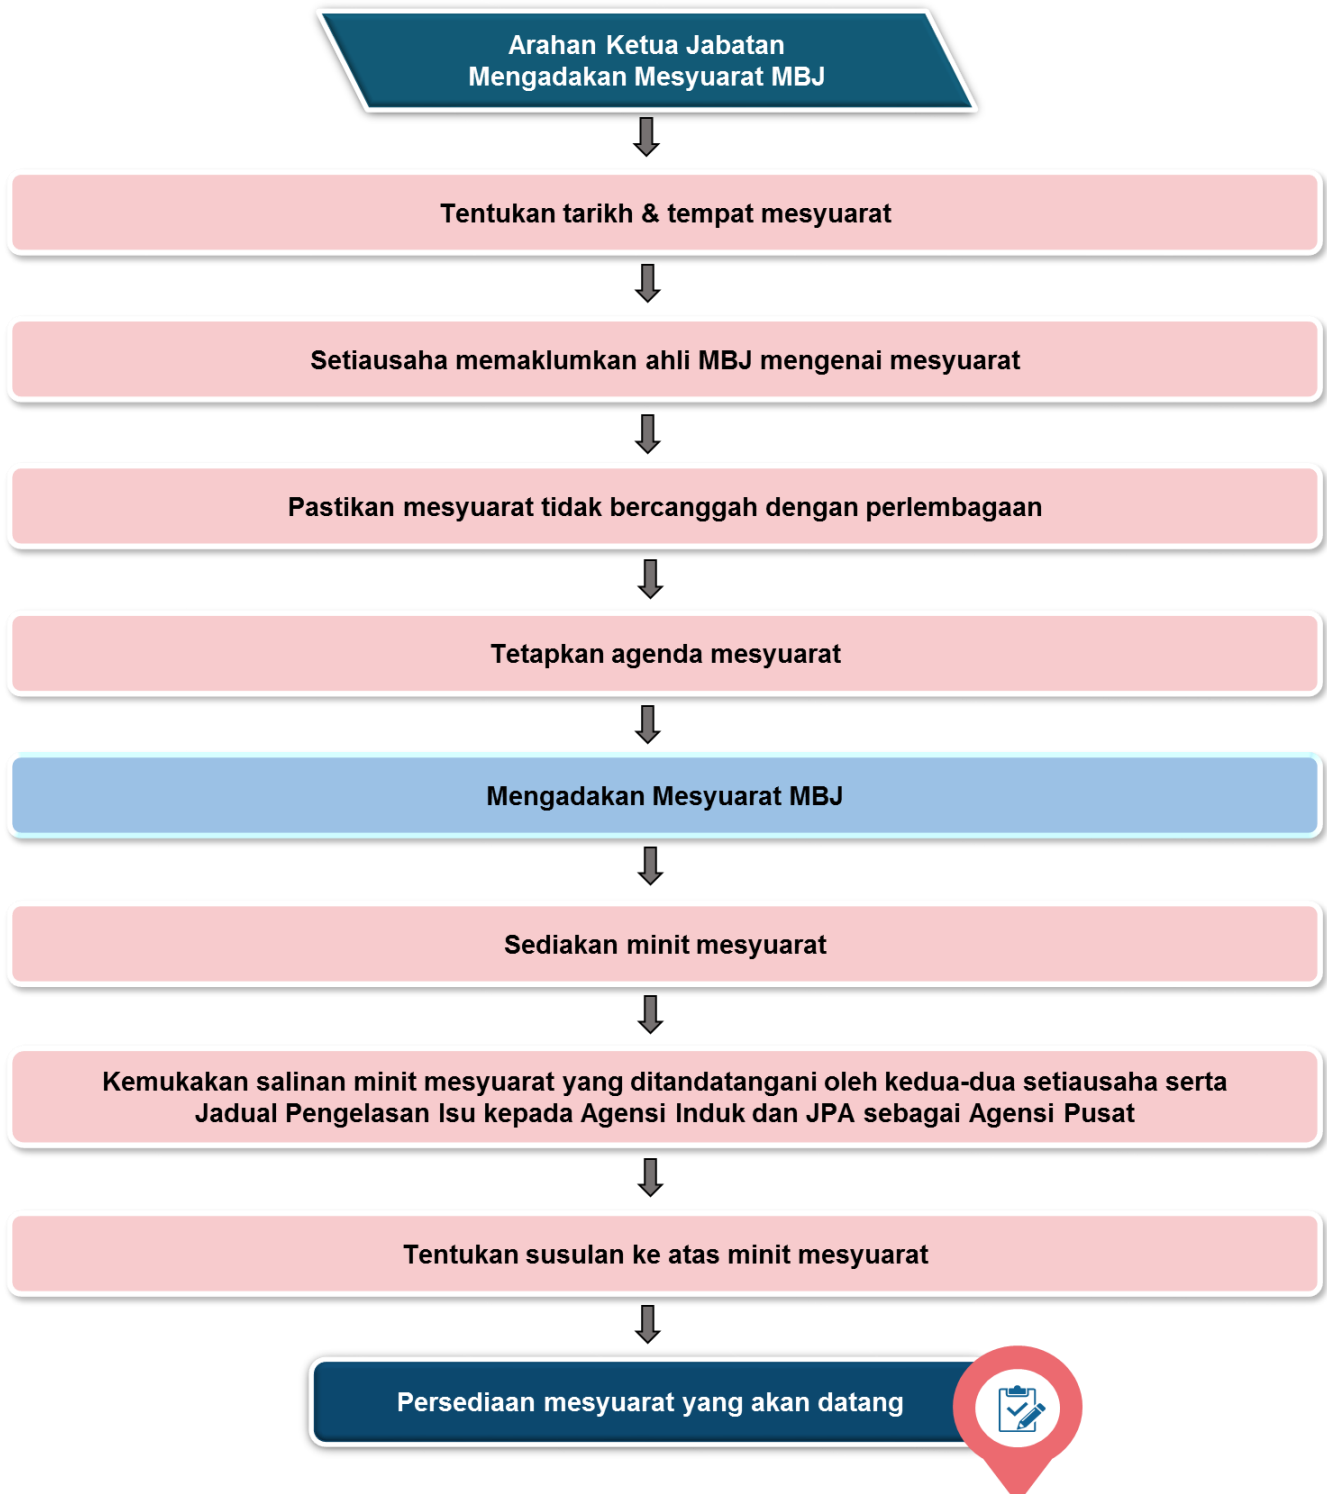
Arahan Ketua Jabatan
Mengadakan Mesyuarat MBJ

Tentukan tarikh & tempat mesyuarat

Setiausaha memaklumkan ahli MBJ mengenai mesyuarat

Pastikan mesyuarat tidak bercanggah dengan perlembagaan

Tetapkan agenda mesyuarat

Mengadakan Mesyuarat MBJ

Sediakan minit mesyuarat

Kemukakan salinan minit mesyuarat yang ditandatangani oleh kedua-dua setiausaha serta Jadual Pengelasan Isu kepada Agensi Induk dan JPA sebagai Agensi Pusat

Tentukan susulan ke atas minit mesyuarat

Persediaan mesyuarat yang akan datang